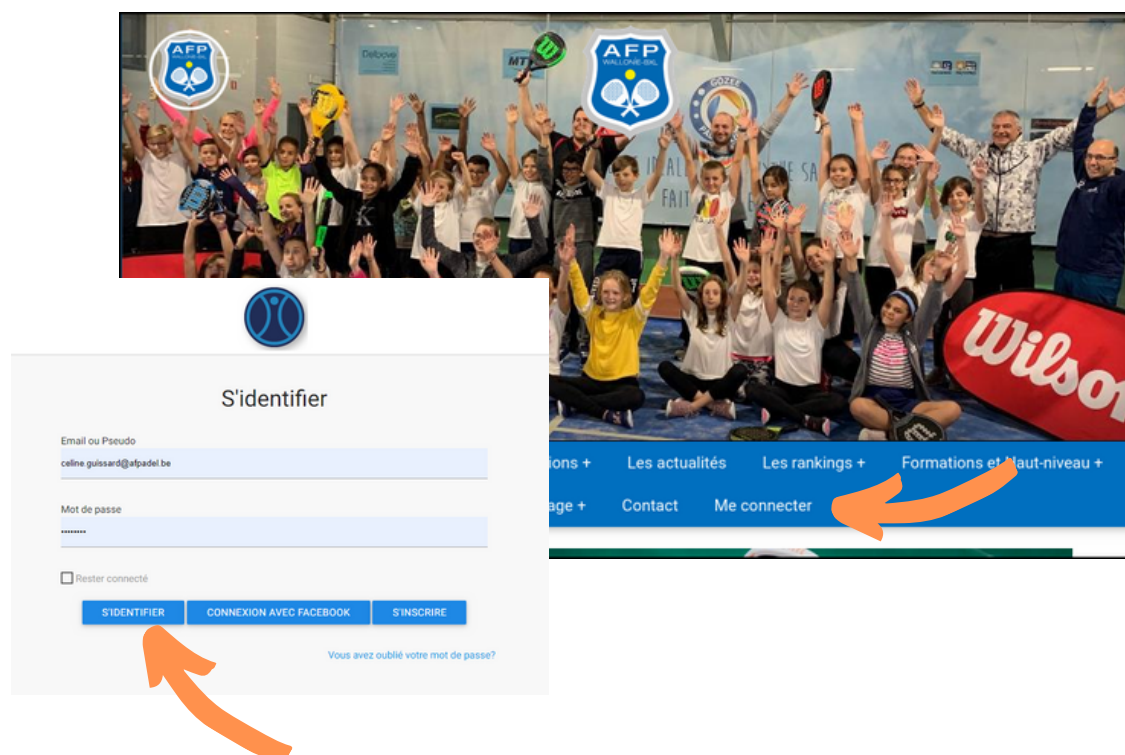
AFP
WALLONIE-BXL

AFP
WALLONIE-BXL

Wilson

ions + Les actualités Les rankings + Formations et haut-niveau +

age + Contact Me connecter

S'identifier

Email ou Pseudo
celine.guissard@afpadel.be

Mot de passe
••••••••

Rester connecté

S'IDENTIFIER CONNEXION AVEC FACEBOOK S'INSCRIRE

Vous avez oublié votre mot de passe?